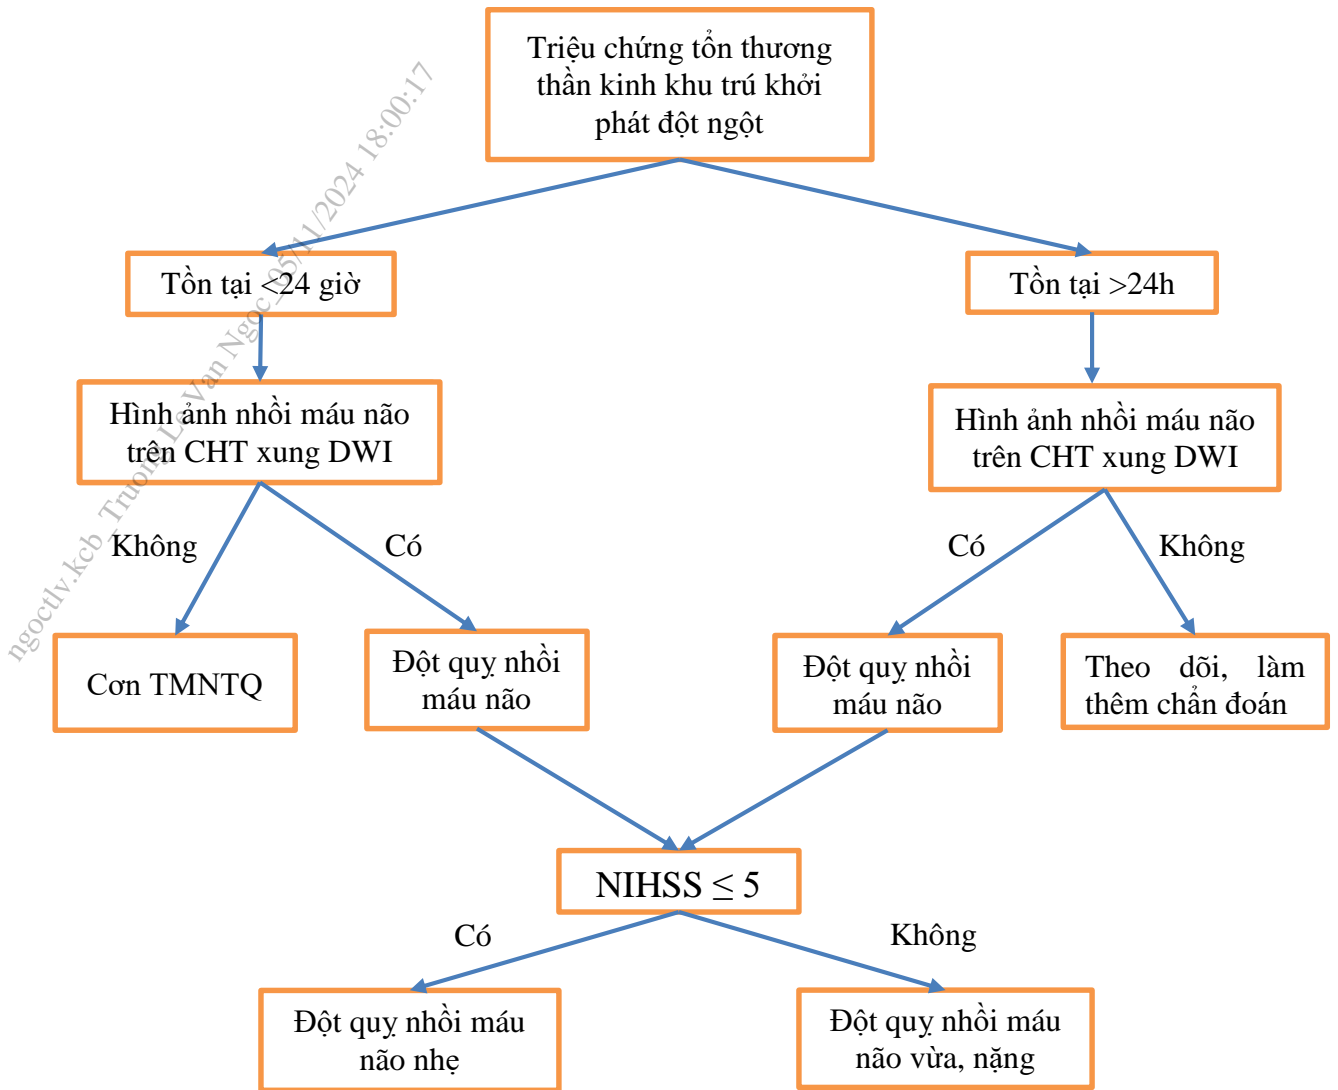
Triệu chứng tổn thương thần kinh khu trú khởi phát đột ngột

Tồn tại <24 giờ

Tồn tại >24h

Hình ảnh nhồi máu não trên CHT xung DWI

Hình ảnh nhồi máu não trên CHT xung DWI

Không

Có

Có

Không

Cơn TMNTQ

Đột quỵ nhồi máu não

Đột quỵ nhồi máu não

Theo dõi, làm thêm chẩn đoán

NIHSS $\leq 5$

Có

Không

Đột quỵ nhồi máu não nhẹ

Đột quỵ nhồi máu não vừa, nặng

ngoctlv.kcb Truong Le Van Ngoc 05/11/2024 18:00:17